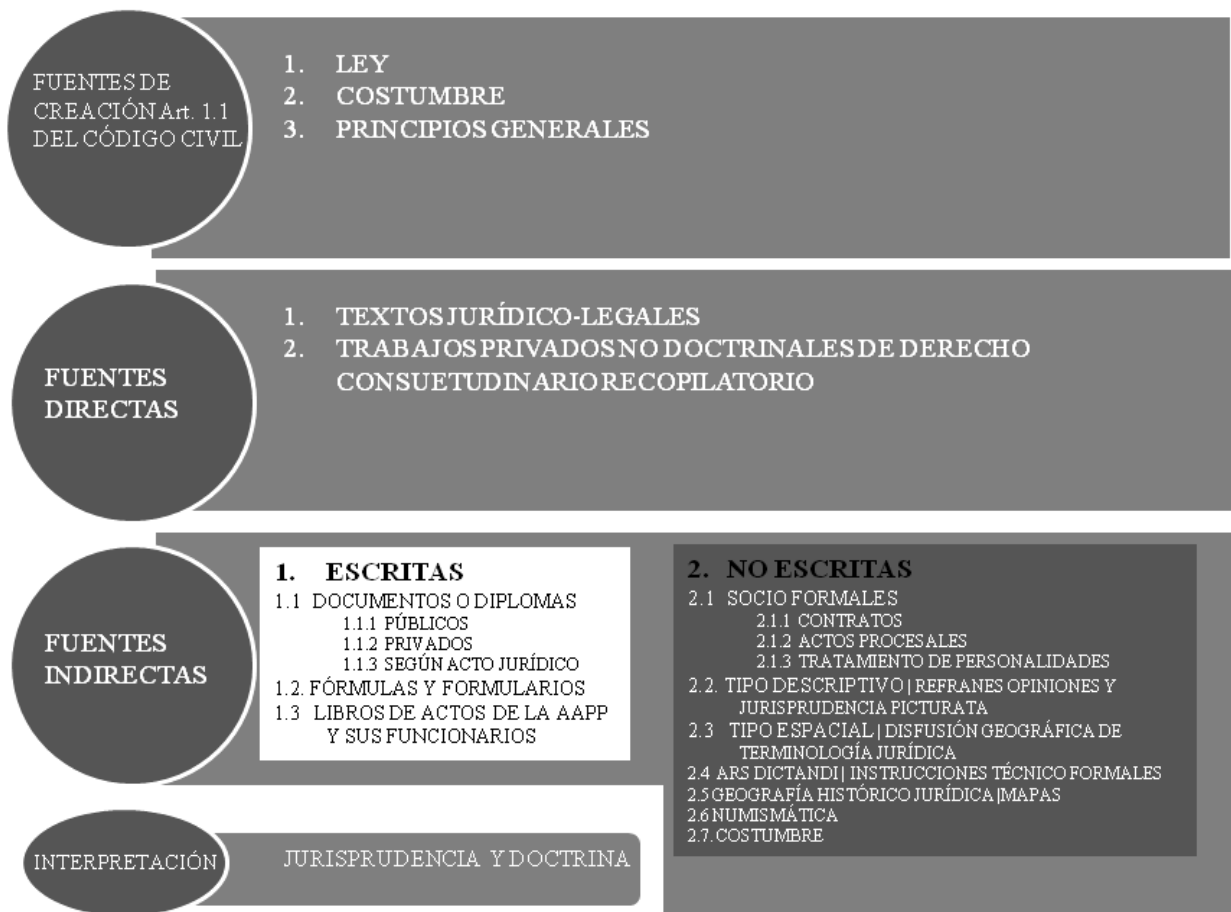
FUENTES DE CREACIÓN Art. 1.1 DEL CÓDIGO CIVIL

1. LEY
2. COSTUMBRE
3. PRINCIPIOS GENERALES

FUENTES DIRECTAS

1. TEXTOS JURÍDICO-LEGALES
2. TRABAJOS PRIVADOS NO DOCTRINALES DE DERECHO CONSUETUDINARIO RECOPILATORIO

FUENTES INDIRECTAS

1. ESCRITAS
1.1 DOCUMENTOS O DIPLOMAS
1.1.1 PÚBLICOS
1.1.2 PRIVADOS
1.1.3 SEGÚN ACTO JURÍDICO
1.2. FÓRMULAS Y FORMULARIOS
1.3 LIBROS DE ACTOS DE LA AAPP Y SUS FUNCIONARIOS

2. NO ESCRITAS
2.1 SOCIO FORMALES
2.1.1 CONTRATOS
2.1.2 ACTOS PROCESALES
2.1.3 TRATAMIENTO DE PERSONALIDADES
2.2. TIPO DESCRIPTIVO | REFRANES OPINIONES Y JURISPRUDENCIA PICTURATA
2.3 TIPO ESPACIAL | DISFUSIÓN GEOGRÁFICA DE TERMINOLOGÍA JURÍDICA
2.4 ARS DICTANDI | INSTRUCCIONES TÉCNICO FORMALES
2.5 GEOGRAFÍA HISTÓRICO JURÍDICA |MAPAS
2.6 NUMISMÁTICA
2.7. COSTUMBRE

INTERPRETACIÓN

JURISPRUDENCIA Y DOCTRINA